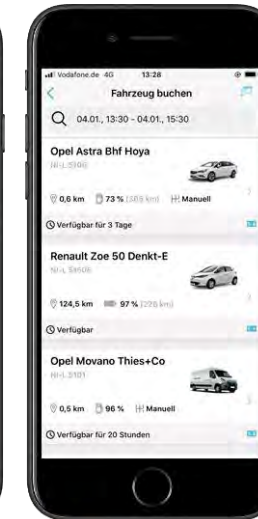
Vodafone.de 4G 13:28

Fahrzeug buchen

04.01., 13:30 - 04.01., 15:30

Opel Astra Bhf Hoya

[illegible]

0,6 km 73 % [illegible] Manuell

Verfügbar für 3 Tage

Renault Zoe 50 Denkt-E

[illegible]

124,5 km 97 % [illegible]

Verfügbar

Opel Movano Thies+Co

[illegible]

0,5 km 96 % Manuell

Verfügbar für 20 Stunden